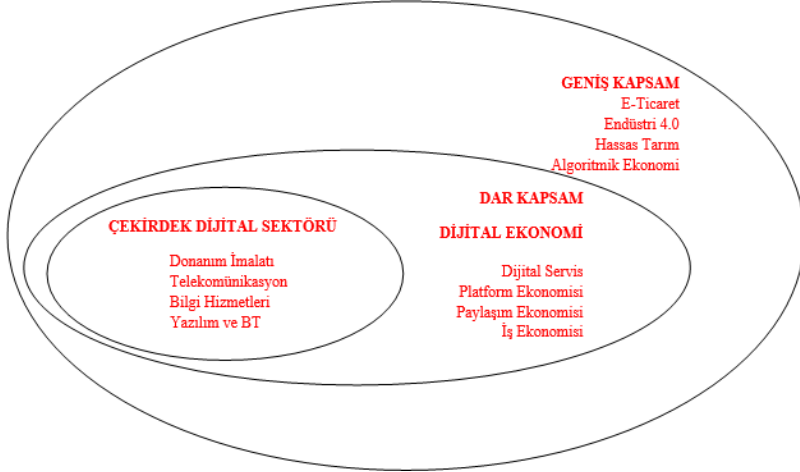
GENİŞ KAPSAM
E-Ticaret
Endüstri 4.0
Hassas Tarım
Algoritmik Ekonomi

DAR KAPSAM

DİJİTAL EKONOMİ

Dijital Servis
Platform Ekonomisi
Paylaşım Ekonomisi
İş Ekonomisi

ÇEKİRDEK DİJİTAL SEKTÖRÜ

Donanım İmalatı
Telekomünikasyon
Bilgi Hizmetleri
Yazılım ve BT